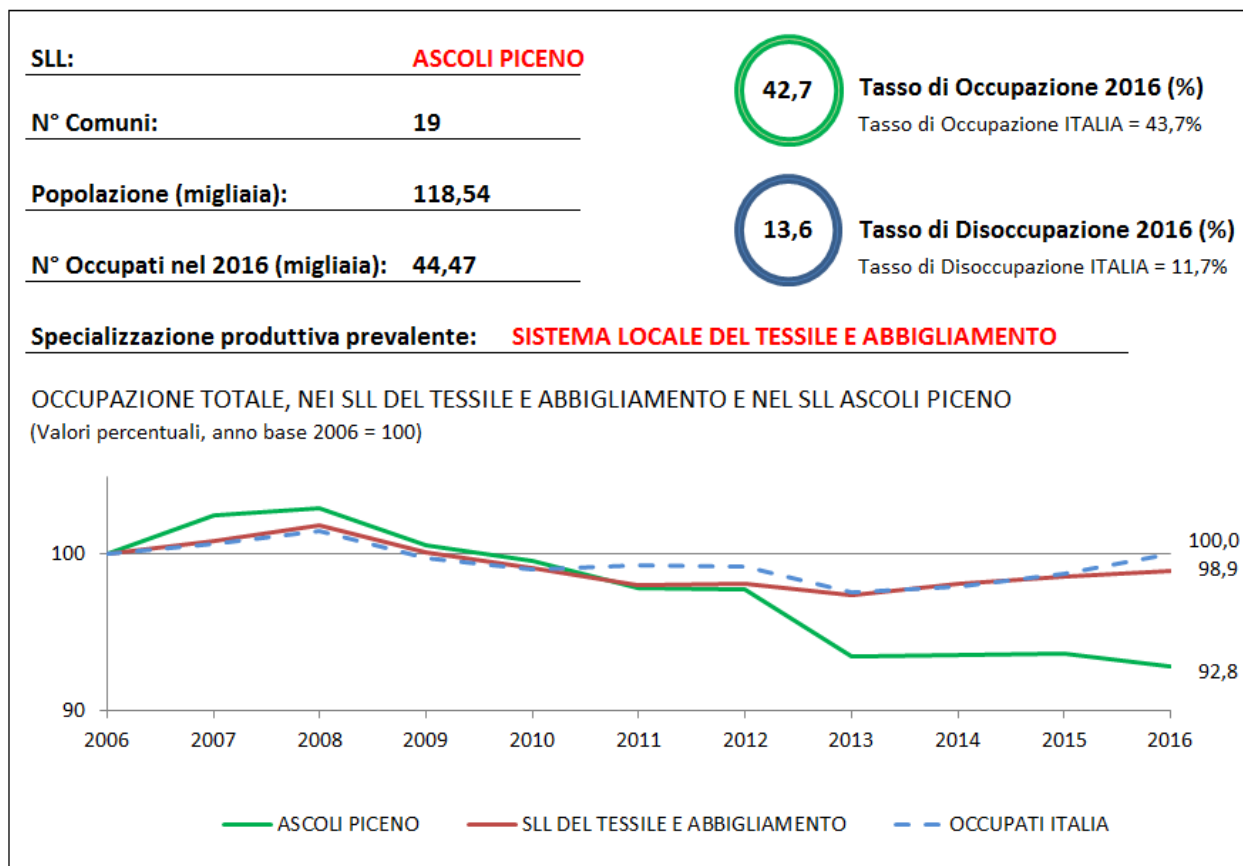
SLL: ASCOLI PICENO

N° Comuni: 19

Popolazione (migliaia): 118,54

N° Occupati nel 2016 (migliaia): 44,47

42,7 Tasso di Occupazione 2016 (%)
Tasso di Occupazione ITALIA = 43,7%

13,6 Tasso di Disoccupazione 2016 (%)
Tasso di Disoccupazione ITALIA = 11,7%

Specializzazione produttiva prevalente: SISTEMA LOCALE DEL TESSILE E ABBIGLIAMENTO

OCCUPAZIONE TOTALE, NEI SLL DEL TESSILE E ABBIGLIAMENTO E NEL SLL ASCOLI PICENO
(Valori percentuali, anno base 2006 = 100)

100
90
2006 2007 2008 2009 2010 2011 2012 2013 2014 2015 2016
100,0
98,9
92,8

ASCOLI PICENO SLL DEL TESSILE E ABBIGLIAMENTO OCCUPATI ITALIA